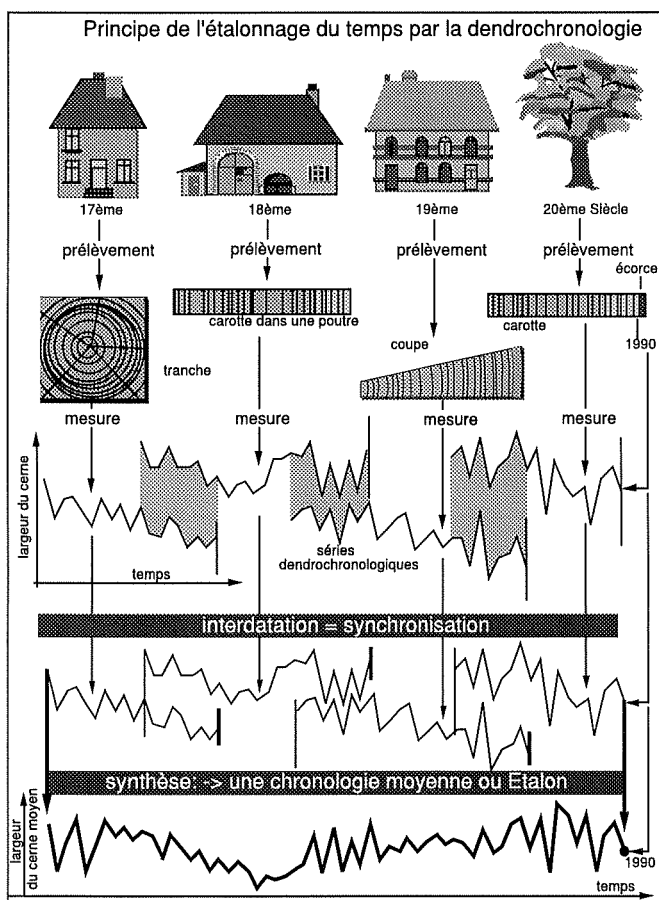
Principe de l'étalonnage du temps par la dendrochronologie

17ème
18ème
19ème
20ème Siècle

prélèvement
prélèvement
prélèvement
prélèvement

écorce

carotte dans une poutre
carotte
1990

tranche
coupe

mesure
mesure
mesure
mesure

largeur du cerne

séries dendrochronologiques

temps

interdatation = synchronisation

synthèse: -> une chronologie moyenne ou Etalon

largeur du cerne moyen

1990

temps